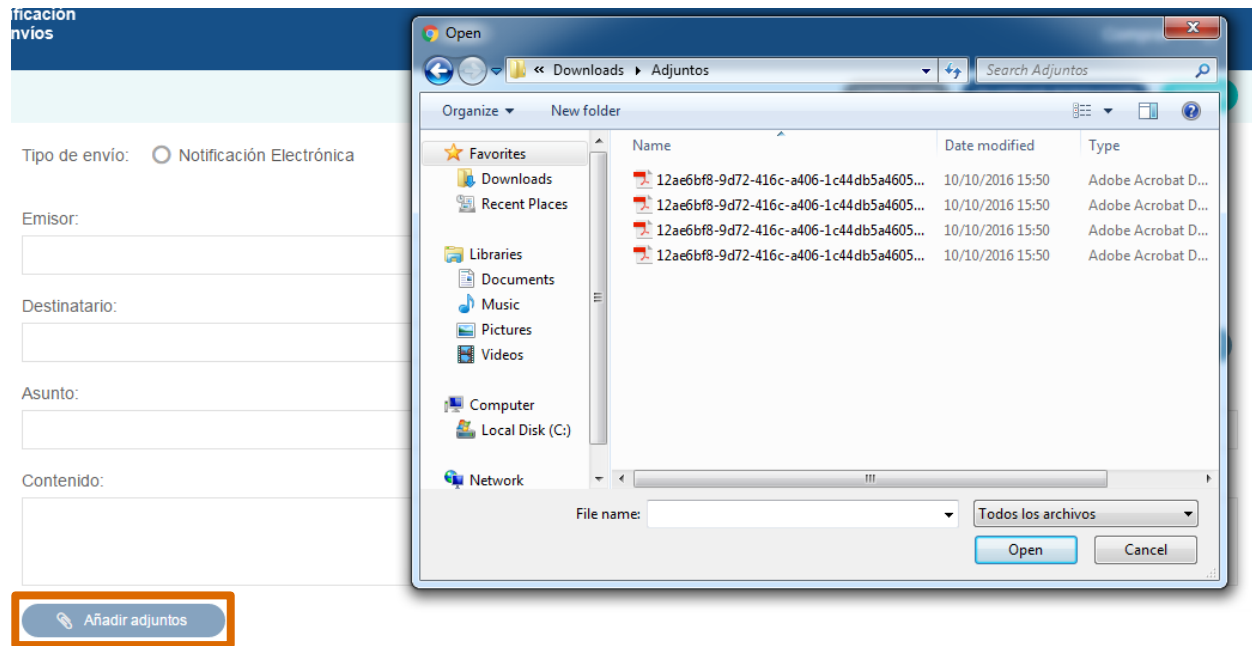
ificación
nvíos

Tipo de envío: Notificación Electrónica

Emisor:

Destinatario:

Asunto:

Contenido:

Añadir adjuntos

Open

« Downloads ▸ Adjuntos

Search Adjuntos

Organize ▾ New folder

Favorites
Downloads
Recent Places

Libraries
Documents
Music
Pictures
Videos

Computer
Local Disk (C:)

Network

| Name | Date modified | Type |
|---|---|---|
| 12ae6bf8-9d72-416c-a406-1c44db5a4605... | 10/10/2016 15:50 | Adobe Acrobat D... |
| 12ae6bf8-9d72-416c-a406-1c44db5a4605... | 10/10/2016 15:50 | Adobe Acrobat D... |
| 12ae6bf8-9d72-416c-a406-1c44db5a4605... | 10/10/2016 15:50 | Adobe Acrobat D... |
| 12ae6bf8-9d72-416c-a406-1c44db5a4605... | 10/10/2016 15:50 | Adobe Acrobat D... |

File name:

Todos los archivos

Open

Cancel